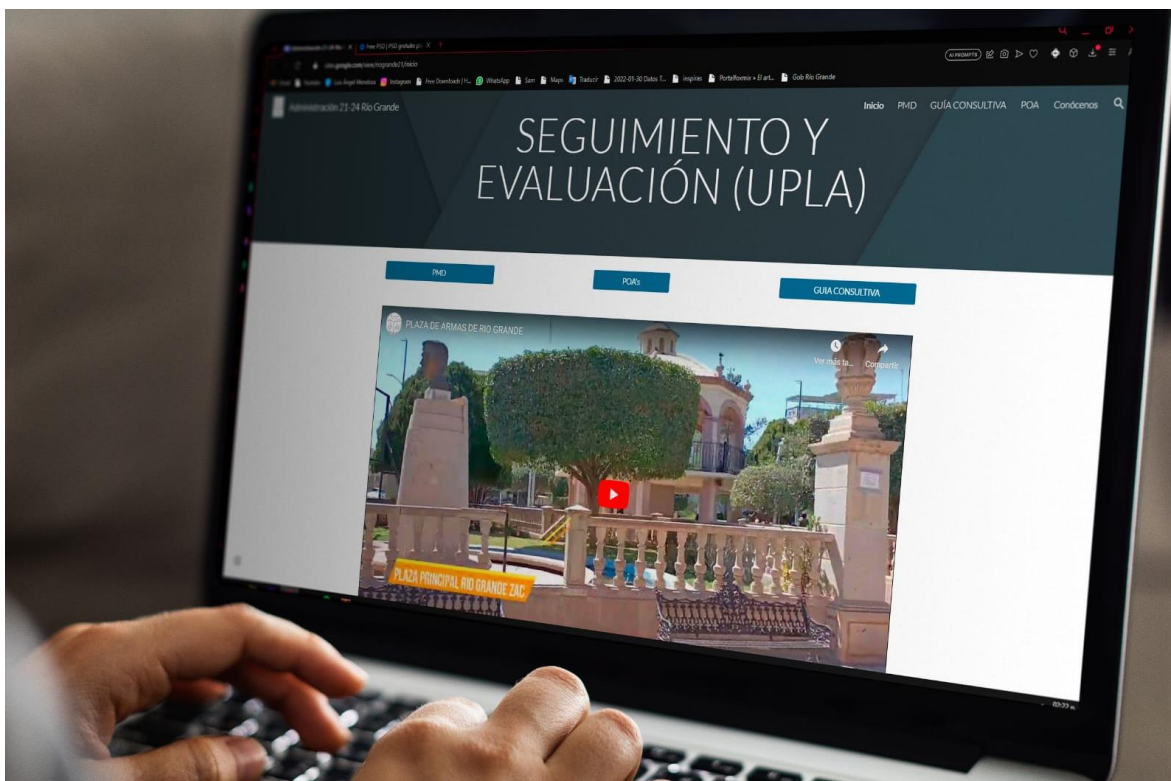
Free PSD | PSD gratuito

sites.google.com/view/riogrande21/inicio

Inicio | Youtube | Luis Ángel Mendoza | Instagram | Free Downloads | WhatsApp | Sam | Maps | Traducir | 2022-01-30 Datos T... | Inspírate | Portafoliomix » El art... | Gob Rio Grande

AI PROMPTS

Administración 21-24 Río Grande

Inicio PMD GUÍA CONSULTIVA POA Conócenos

SEGUIMIENTO Y EVALUACIÓN (UPLA)

PMD

POA's

GUIA CONSULTIVA

PLAZA DE ARMAS DE RIO GRANDE

Ver más ta...

Compartir

PLAZA PRINCIPAL RIO GRANDE ZAC